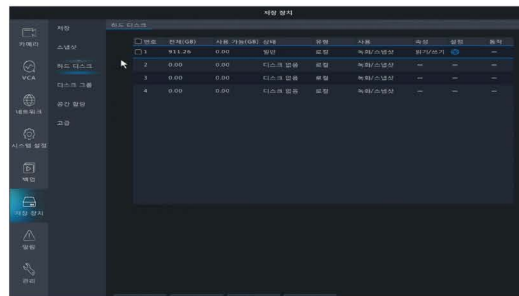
저장 장치

카메라
VCA
네트워크
시스템 설정
백업
저장 장치
알람
관리

저장
스냅샷
하드 디스크
디스크 그룹
공간 할당
고급

하드 디스크

| 번호 | 전체(GB) | 사용 가능(GB) | 상태 | 유형 | 사용 | 속성 | 설정 | 동작 |
|---|---|---|---|---|---|---|---|---|
| 1 | 911.26 | 0.00 | 일반 | 로컬 | 녹화/스냅샷 | 읽기/쓰기 | | — |
| 2 | 0.00 | 0.00 | 디스크 없음 | 로컬 | 녹화/스냅샷 | — | — | — |
| 3 | 0.00 | 0.00 | 디스크 없음 | 로컬 | 녹화/스냅샷 | — | — | — |
| 4 | 0.00 | 0.00 | 디스크 없음 | 로컬 | 녹화/스냅샷 | — | — | — |